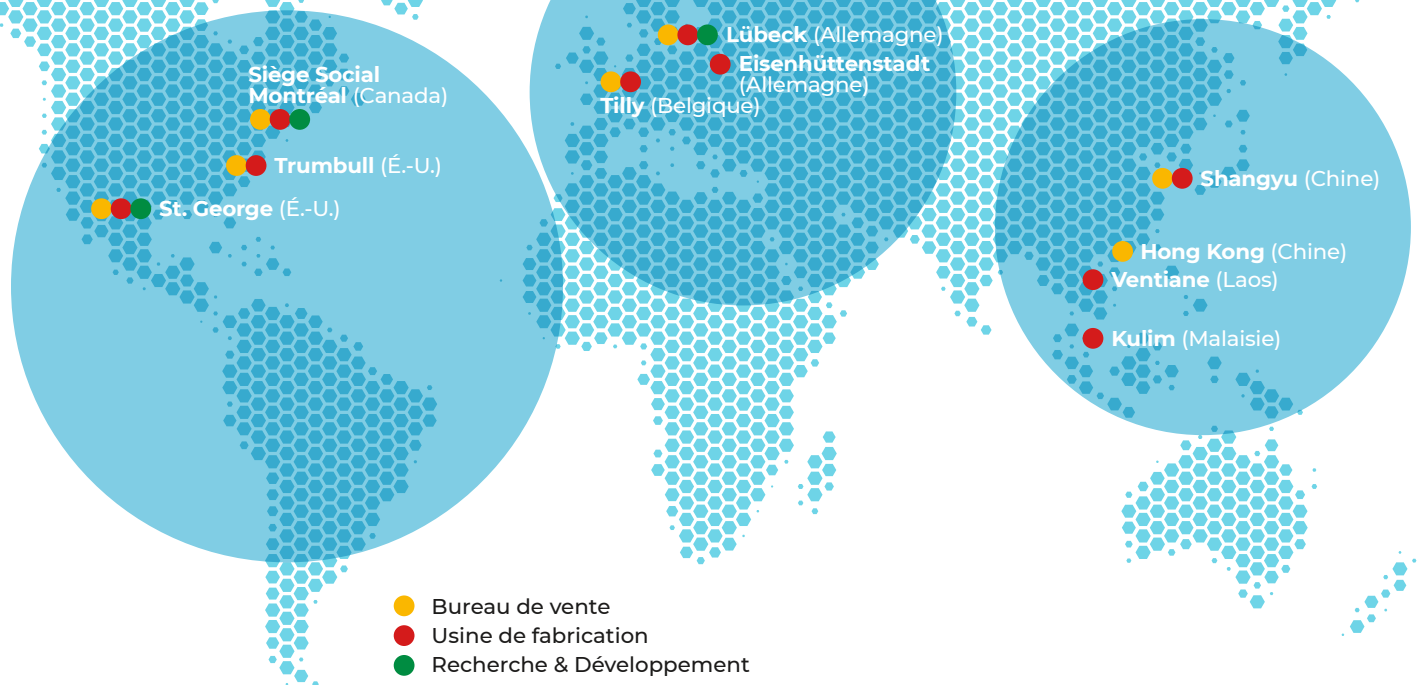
Siège Social
Montréal (Canada)

Trumbull (É.-U.)

St. George (É.-U.)

Lübeck (Allemagne)

Eisenhüttenstadt (Allemagne)

Tilly (Belgique)

Shangyu (Chine)

Hong Kong (Chine)

Ventiane (Laos)

Kulim (Malaisie)

Bureau de vente
Usine de fabrication
Recherche & Développement